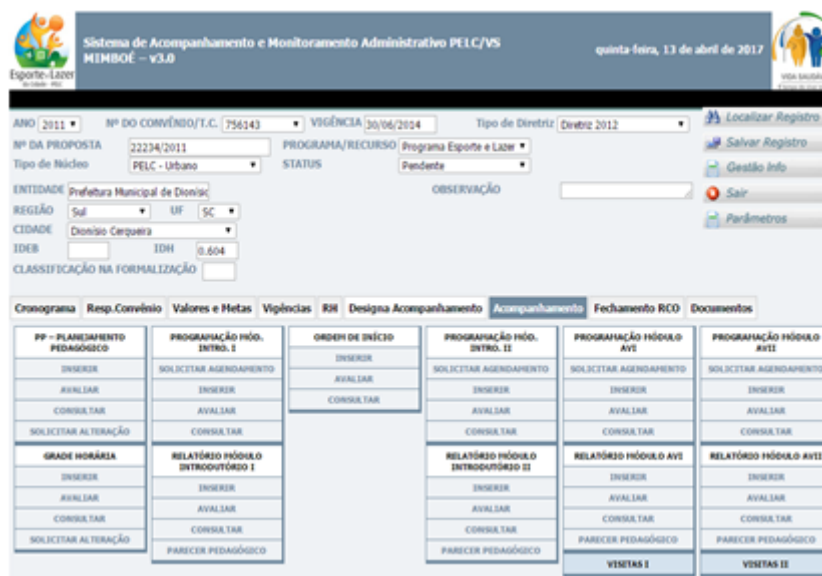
Esporte e Lazer da Cidade - PELC

Sistema de Acompanhamento e Monitoramento Administrativo PELC/VS MIMBOÉ – v3.0

quinta-feira, 13 de abril de 2017

VIDA SAUDÁVEL

ANO 2011
Nº DO CONVÊNIO/T.C. 756143
VIGÊNCIA 30/06/2014
Tipo de Diretriz Diretriz 2012
Nº DA PROPOSTA 22234/2011
PROGRAMA/RECURSO Programa Esporte e Lazer
Tipo de Núcleo PELC - Urbano
STATUS Pendente
ENTIDADE Prefeitura Municipal de Dionisio
OBSERVAÇÃO
REGIÃO Sul
UF SC
CIDADE Dionísio Cerqueira
IDEB
IDH 0.604
CLASSIFICAÇÃO NA FORMALIZAÇÃO

Localizar Registro
Salvar Registro
Gestão Info
Sair
Parâmetros

Cronograma | Resp.Convênio | Valores e Metas | Vigências | RH | Designa Acompanhamento | Acompanhamento | Fechamento RCO | Documentos

PP – PLANEJAMENTO PEDAGÓGICO
INSERIR
AVALIAR
CONSULTAR
SOLICITAR ALTERAÇÃO

GRADE HORÁRIA
INSERIR
AVALIAR
CONSULTAR
SOLICITAR ALTERAÇÃO

PROGRAMAÇÃO MÓD. INTRO. I
SOLICITAR AGENDAMENTO
INSERIR
AVALIAR
CONSULTAR

RELATÓRIO MÓDULO INTRODUTÓRIO I
INSERIR
AVALIAR
CONSULTAR
PARECER PEDAGÓGICO

ORDEM DE INÍCIO
INSERIR
AVALIAR
CONSULTAR

PROGRAMAÇÃO MÓD. INTRO. II
SOLICITAR AGENDAMENTO
INSERIR
AVALIAR
CONSULTAR

RELATÓRIO MÓDULO INTRODUTÓRIO II
INSERIR
AVALIAR
CONSULTAR
PARECER PEDAGÓGICO

PROGRAMAÇÃO MÓDULO AVI
SOLICITAR AGENDAMENTO
INSERIR
AVALIAR
CONSULTAR

RELATÓRIO MÓDULO AVI
INSERIR
AVALIAR
CONSULTAR
PARECER PEDAGÓGICO
VISITAS I

PROGRAMAÇÃO MÓDULO AVII
SOLICITAR AGENDAMENTO
INSERIR
AVALIAR
CONSULTAR

RELATÓRIO MÓDULO AVII
INSERIR
AVALIAR
CONSULTAR
PARECER PEDAGÓGICO
VISITAS II